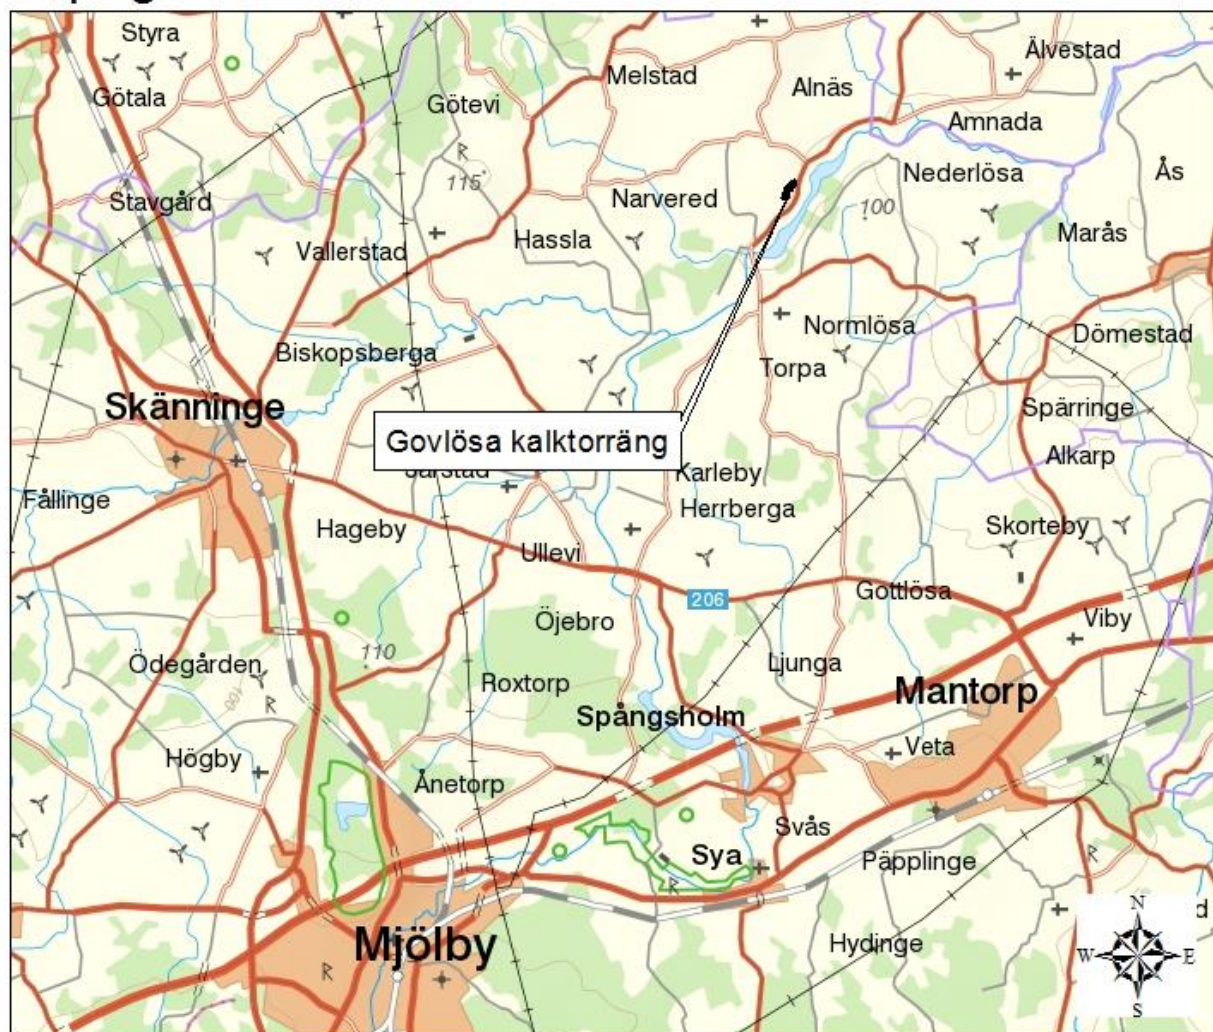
Styra
Götala
Götevi
Melstad
Alnäs
Älvestad
Amnada
Nederlösa
Ås
115
Narvered
100
Stavgård
Vallerstad
Hassla
Maräs
Normlösa
Dömestad
Biskopsberga
Torpa
Skänninge
Govlösa kalktorräng
Spärringe
Alkarp
Järstad
Karleby
Fållinge
Herrberga
Hageby
Skorteby
Ullevi
206
Gottlösa
Öjebro
Viby
110
Ödegården
Ljunga
Roxtorp
Mantorp
Spångsholm
Veta
Högby
Ånetorp
Svås
Sya
Päpplinge
d
Mjölby
Hydinge
N
W
E
S